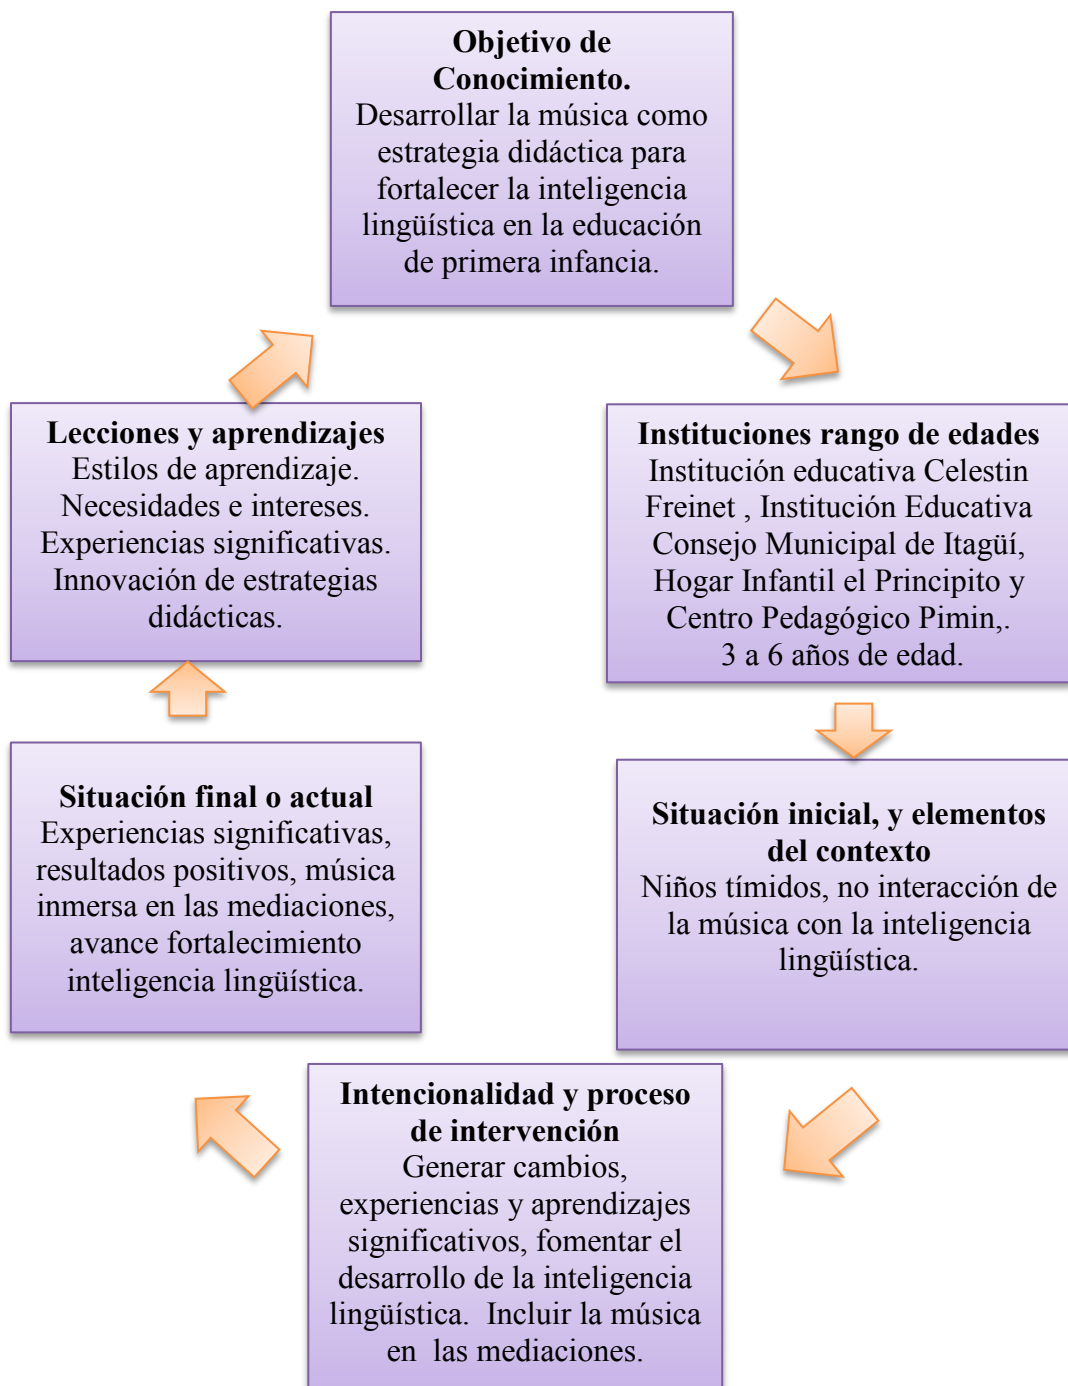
**Objetivo de Conocimiento.**
Desarrollar la música como estrategia didáctica para fortalecer la inteligencia lingüística en la educación de primera infancia.

**Instituciones rango de edades**
Institución educativa Celestin Freinet , Institución Educativa Consejo Municipal de Itagüí, Hogar Infantil el Principito y Centro Pedagógico Pimin,.
3 a 6 años de edad.

**Situación inicial, y elementos del contexto**
Niños tímidos, no interacción de la música con la inteligencia lingüística.

**Intencionalidad y proceso de intervención**
Generar cambios, experiencias y aprendizajes significativos, fomentar el desarrollo de la inteligencia lingüística. Incluir la música en las mediaciones.

**Situación final o actual**
Experiencias significativas, resultados positivos, música inmersa en las mediaciones, avance fortalecimiento inteligencia lingüística.

**Lecciones y aprendizajes**
Estilos de aprendizaje.
Necesidades e intereses.
Experiencias significativas.
Innovación de estrategias didácticas.